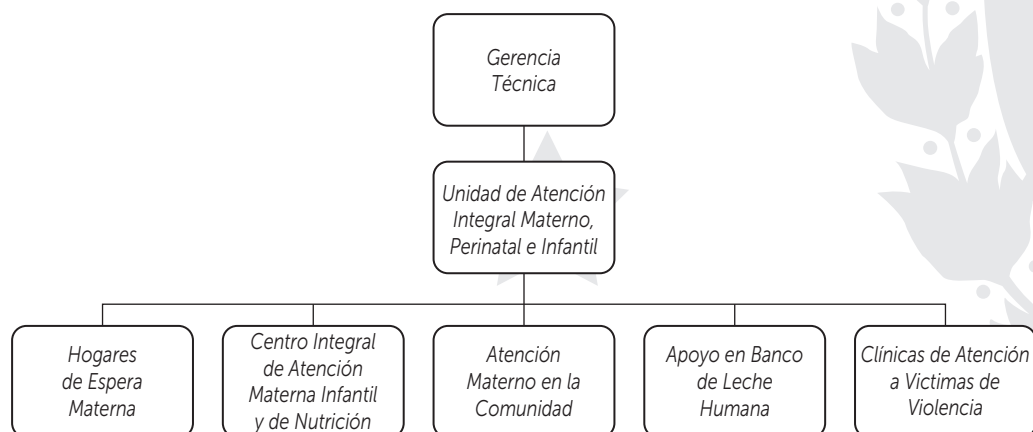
Gerencia Técnica

Unidad de Atención Integral Materno, Perinatal e Infantil

Hogares de Espera Materna

Centro Integral de Atención Materna Infantil y de Nutrición

Atención Materno en la Comunidad

Apoyo en Banco de Leche Humana

Clínicas de Atención a Victimas de Violencia